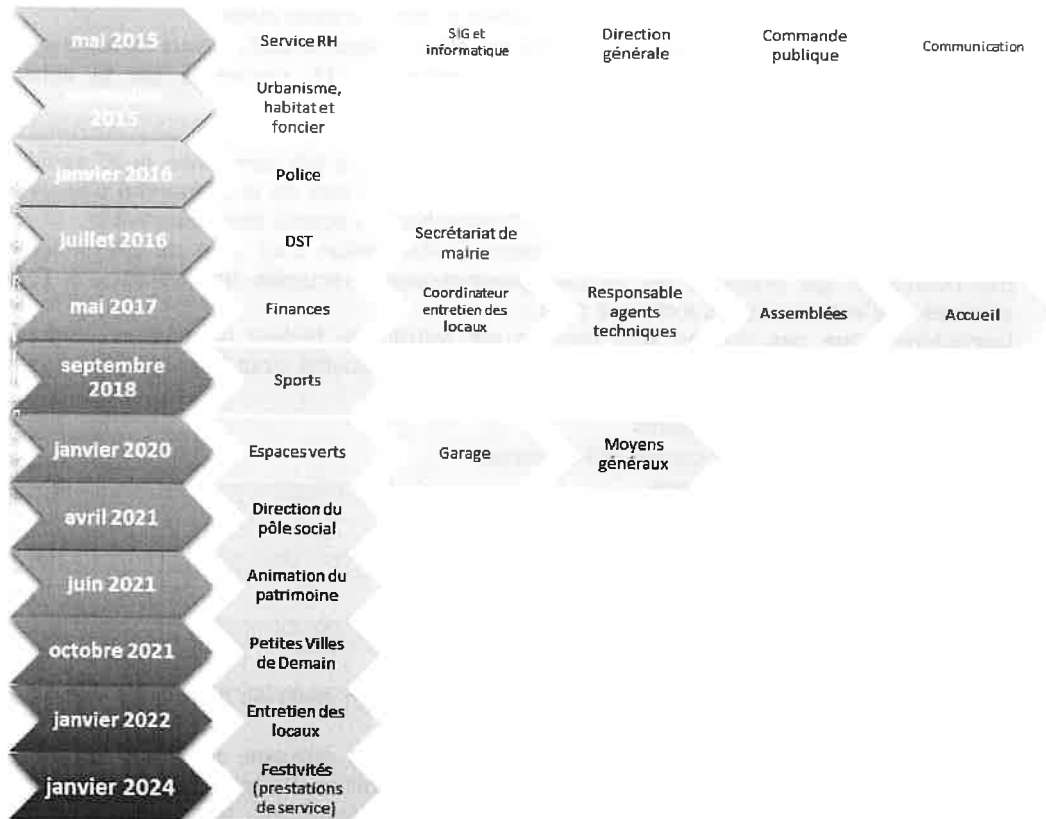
mai 2015
Service RH
SIG et informatique
Direction générale
Commande publique
Communication

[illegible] 2015
Urbanisme, habitat et foncier

janvier 2016
Police

juillet 2016
DST
Secrétariat de mairie

mai 2017
Finances
Coordinateur entretien des locaux
Responsable agents techniques
Assemblées
Accueil

septembre 2018
Sports

janvier 2020
Espaces verts
Garage
Moyens généraux

avril 2021
Direction du pôle social

juin 2021
Animation du patrimoine

octobre 2021
Petites Villes de Demain

janvier 2022
Entretien des locaux

janvier 2024
Festivités (prestations de service)